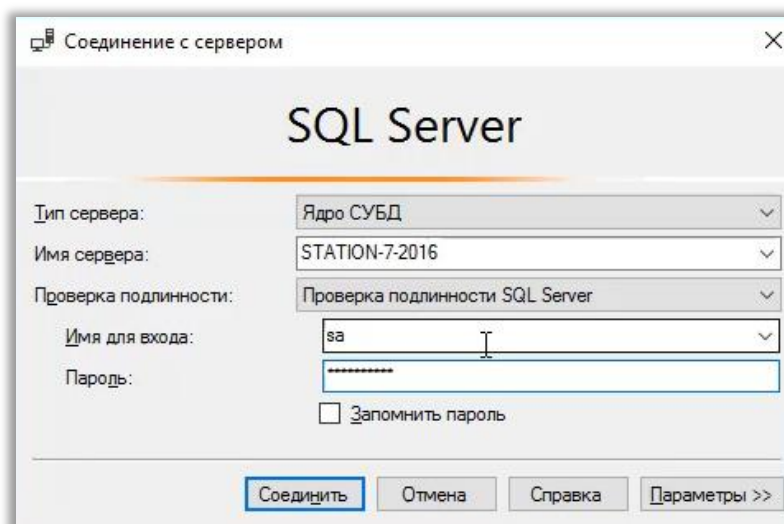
Соединение с сервером

SQL Server

Тип сервера: Ядро СУБД

Имя сервера: STATION-7-2016

Проверка подлинности: Проверка подлинности SQL Server

Имя для входа: sa

Пароль: ***********

Запомнить пароль

Соединить Отмена Справка Параметры >>